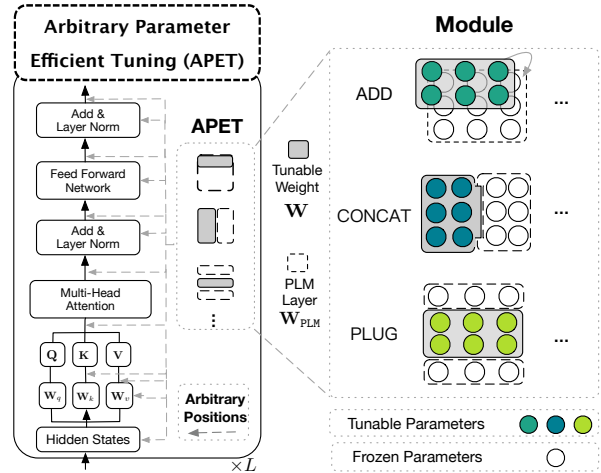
Arbitrary Parameter Efficient Tuning (APET)

Add & Layer Norm

Feed Forward Network

Add & Layer Norm

Multi-Head Attention

Q K V

$\mathbf{W}_q$ $\mathbf{W}_k$ $\mathbf{W}_v$

Hidden States

$\times L$

APET

⋮

Arbitrary Positions

Tunable Weight $\mathbf{W}$

PLM Layer $\mathbf{W}_{\text{PLM}}$

Module

ADD ...

CONCAT ...

PLUG ...

Tunable Parameters

Frozen Parameters